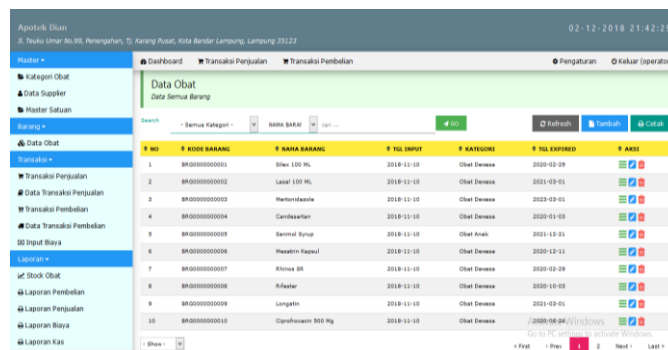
Apotek Dian
Jl. Teuku Umar No.99, Penengahan, Tj. Karang Pusat, Kota Bandar Lampung, Lampung 35123

02-12-2018 21:42:2

Master ▾
Kategori Obat
Data Supplier
Master Satuan
Barang ▾
Data Obat
Transaksi ▾
Transaksi Penjualan
Data Transaksi Penjualan
Transaksi Pembelian
Data Transaksi Pembelian
Input Biaya
Laporan ▾
Stock Obat
Laporan Pembelian
Laporan Penjualan
Laporan Biaya
Laporan Kas

Dashboard   Transaksi Penjualan   Transaksi Pembelian   Pengaturan   Keluar (operato

Data Obat
Data Semua Barang

Search   - Semua Kategori -   NAMA BARAI   cari ...   GO   Refresh   Tambah   Cetak

| NO | KODE BARANG | NAMA BARANG | TGL INPUT | KATEGORI | TGL EXPIRED | AKSI |
|---|---|---|---|---|---|---|
| 1 | BRG0000000001 | Silex 100 ML | 2018-11-10 | Obat Dewasa | 2020-02-29 | |
| 2 | BRG0000000002 | Lasal 100 ML | 2018-11-10 | Obat Dewasa | 2021-03-01 | |
| 3 | BRG0000000003 | Mertonidazole | 2018-11-10 | Obat Dewasa | 2023-03-01 | |
| 4 | BRG0000000004 | Candesartan | 2018-11-10 | Obat Dewasa | 2020-01-03 | |
| 5 | BRG0000000005 | Sanmol Syrup | 2018-11-10 | Obat Anak | 2021-12-21 | |
| 6 | BRG0000000006 | Mezatrin Kapsul | 2018-11-10 | Obat Dewasa | 2022-12-11 | |
| 7 | BRG0000000007 | Rhinos SR | 2018-11-10 | Obat Dewasa | 2020-02-29 | |
| 8 | BRG0000000008 | Rifaster | 2018-11-10 | Obat Dewasa | 2020-10-03 | |
| 9 | BRG0000000009 | Longatin | 2018-11-10 | Obat Dewasa | 2021-03-01 | |
| 10 | BRG0000000010 | Ciprofloxacin 500 Mg | 2018-11-10 | Obat Dewasa | 2020-08-24 | |

- Show -   « First   ‹ Prev   1   2   Next ›   Last »

Activate Windows
Go to PC settings to activate Windows